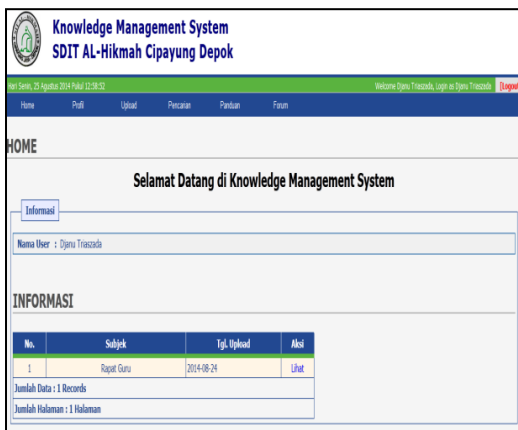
Knowledge Management System
SDIT AL-Hikmah Cipayung Depok

Hari Senin, 25 Agustus 2014 Pukul 12:58:52

Welcome Djanu Triaszada, Login as Djanu Triaszada [Logout]

Home Profil Upload Pencarian Panduan Forum

HOME

Selamat Datang di Knowledge Management System

Informasi

Nama User : Djanu Triaszada

INFORMASI

| No. | Subjek | Tgl. Upload | Aksi |
|---|---|---|---|
| 1 | Rapat Guru | 2014-08-24 | Lihat |

Jumlah Data : 1 Records

Jumlah Halaman : 1 Halaman